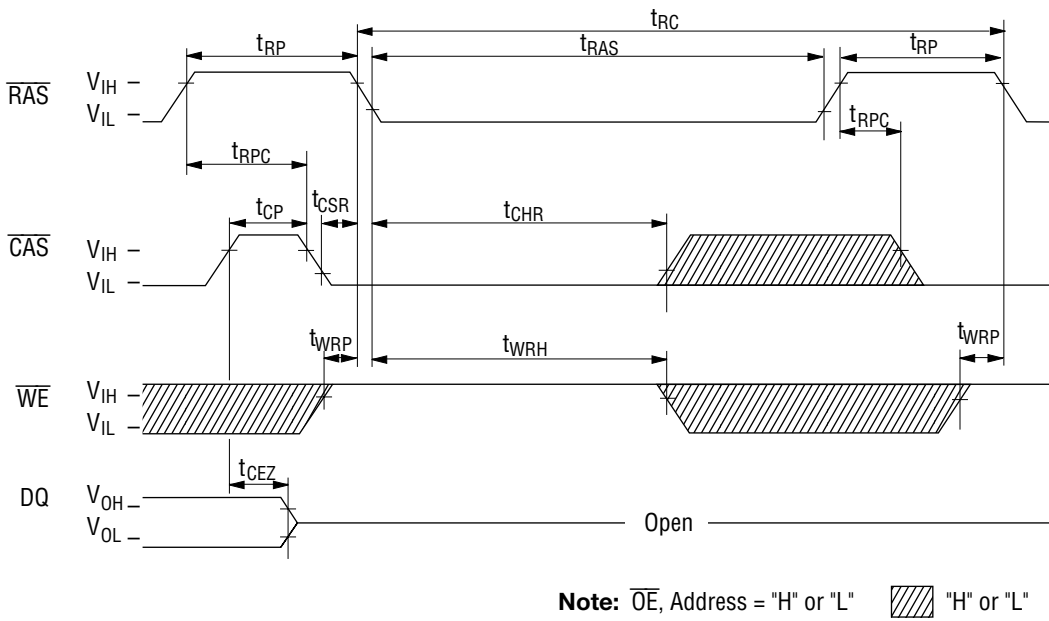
$t_{RC}$
$t_{RP}$
$t_{RAS}$
$t_{RP}$
$\overline{RAS}$ $V_{IH}$ – $V_{IL}$ –
$t_{RPC}$
$t_{RPC}$
$t_{CP}$
$t_{CSR}$
$t_{CHR}$
$\overline{CAS}$ $V_{IH}$ – $V_{IL}$ –
$t_{WRP}$
$t_{WRH}$
$t_{WRP}$
$\overline{WE}$ $V_{IH}$ – $V_{IL}$ –
$t_{CEZ}$
DQ $V_{OH}$ – $V_{OL}$ –
Open

**Note:** $\overline{OE}$, Address = "H" or "L" "H" or "L"